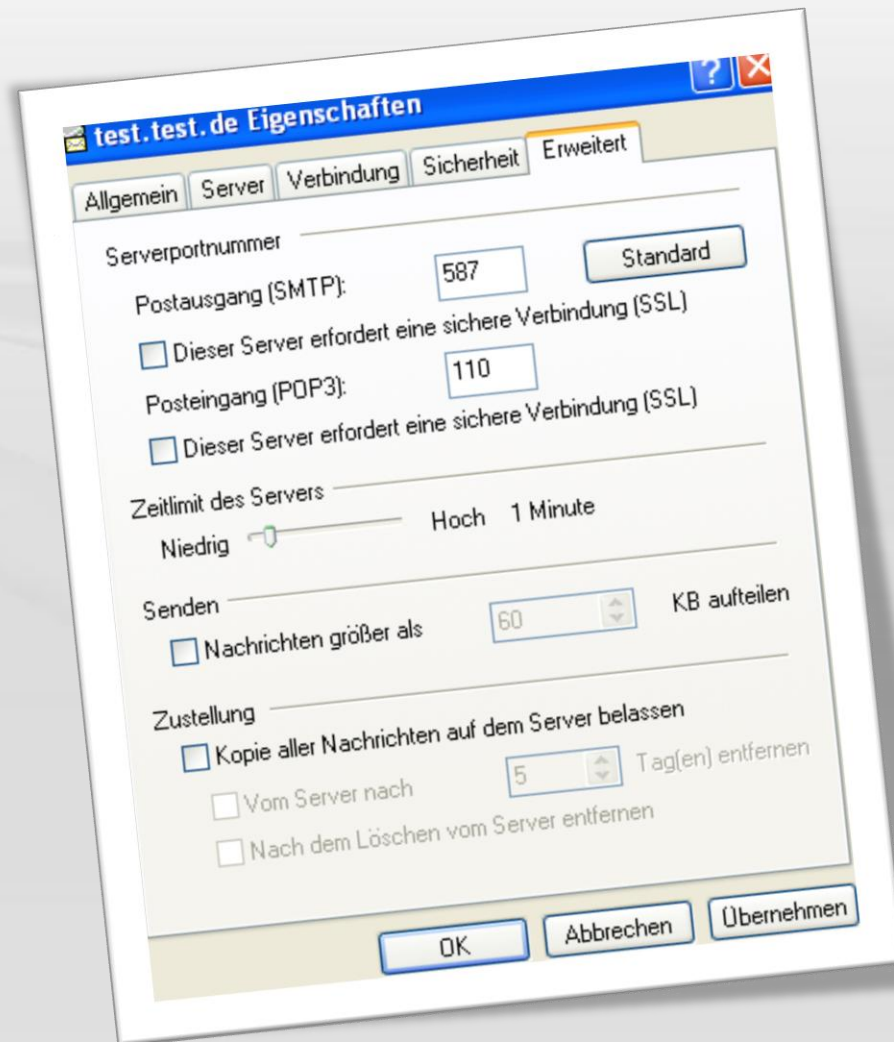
test.test.de Eigenschaften

?

Allgemein | Server | Verbindung | Sicherheit | Erweitert

Serverportnummer

Postausgang (SMTP): 587

Standard

Dieser Server erfordert eine sichere Verbindung (SSL)

Posteingang (POP3): 110

Dieser Server erfordert eine sichere Verbindung (SSL)

Zeitlimit des Servers

Niedrig Hoch 1 Minute

Senden

Nachrichten größer als 60 KB aufteilen

Zustellung

Kopie aller Nachrichten auf dem Server belassen

Vom Server nach 5 Tag(en) entfernen

Nach dem Löschen vom Server entfernen

OK | Abbrechen | Übernehmen